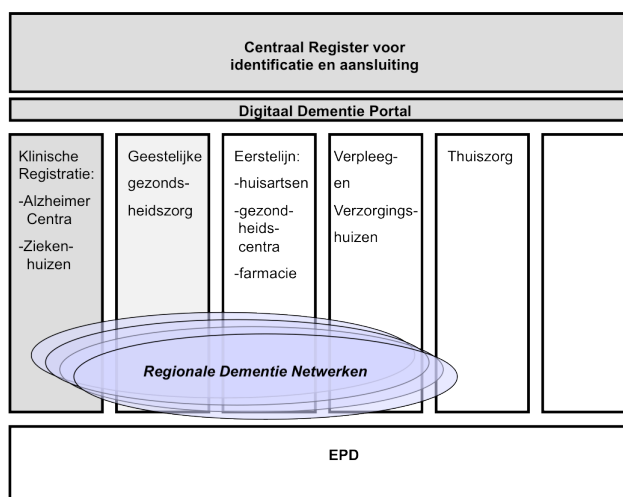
Centraal Register voor identificatie en aansluiting

Digitaal Dementie Portal

Klinische Registratie:
-Alzheimer Centra
-Ziekenhuizen

Geestelijke gezondsheidszorg

Eerstelijn:
-huisartsen
-gezondheidscentra
-farmacie

Verpleeg- en Verzorgingshuizen

Thuiszorg

Regionale Dementie Netwerken

EPD